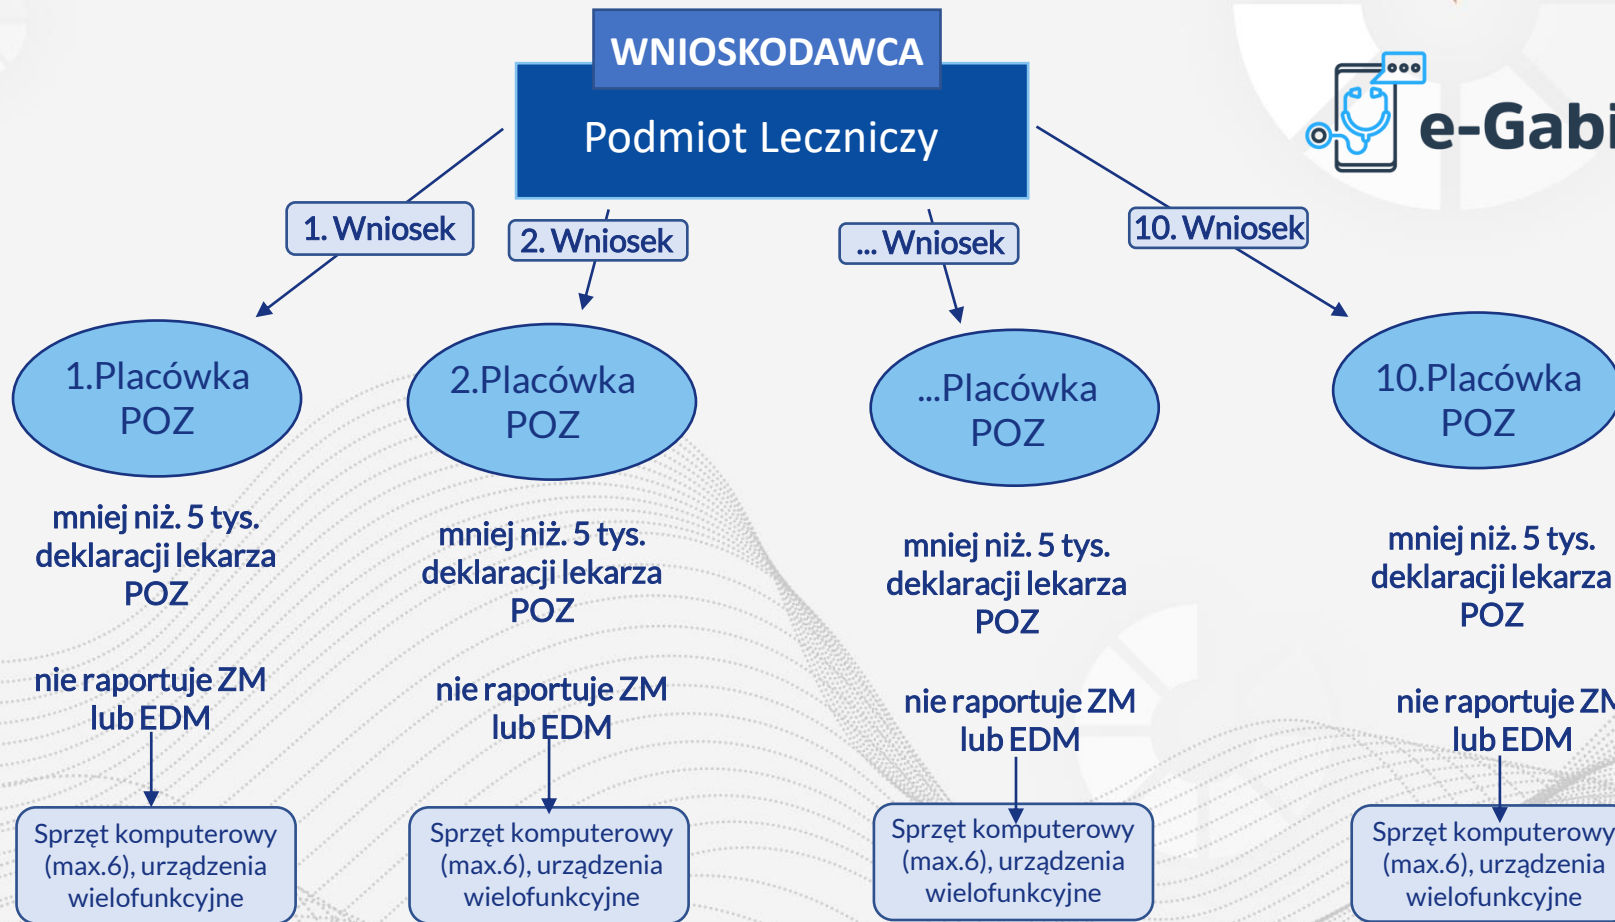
WNIOSKODAWCA

Podmiot Leczniczy

e-Gabi

1. Wniosek

2. Wniosek

... Wniosek

10. Wniosek

1.Placówka POZ

2.Placówka POZ

...Placówka POZ

10.Placówka POZ

mniej niż. 5 tys. deklaracji lekarza POZ

mniej niż. 5 tys. deklaracji lekarza POZ

mniej niż. 5 tys. deklaracji lekarza POZ

mniej niż. 5 tys. deklaracji lekarza POZ

nie raportuje ZM lub EDM

nie raportuje ZM lub EDM

nie raportuje ZM lub EDM

nie raportuje Z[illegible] lub EDM

Sprzęt komputerowy (max.6), urządzenia wielofunkcyjne

Sprzęt komputerowy (max.6), urządzenia wielofunkcyjne

Sprzęt komputerowy (max.6), urządzenia wielofunkcyjne

Sprzęt komputerowy (max.6), urządzenia wielofunkcyjne